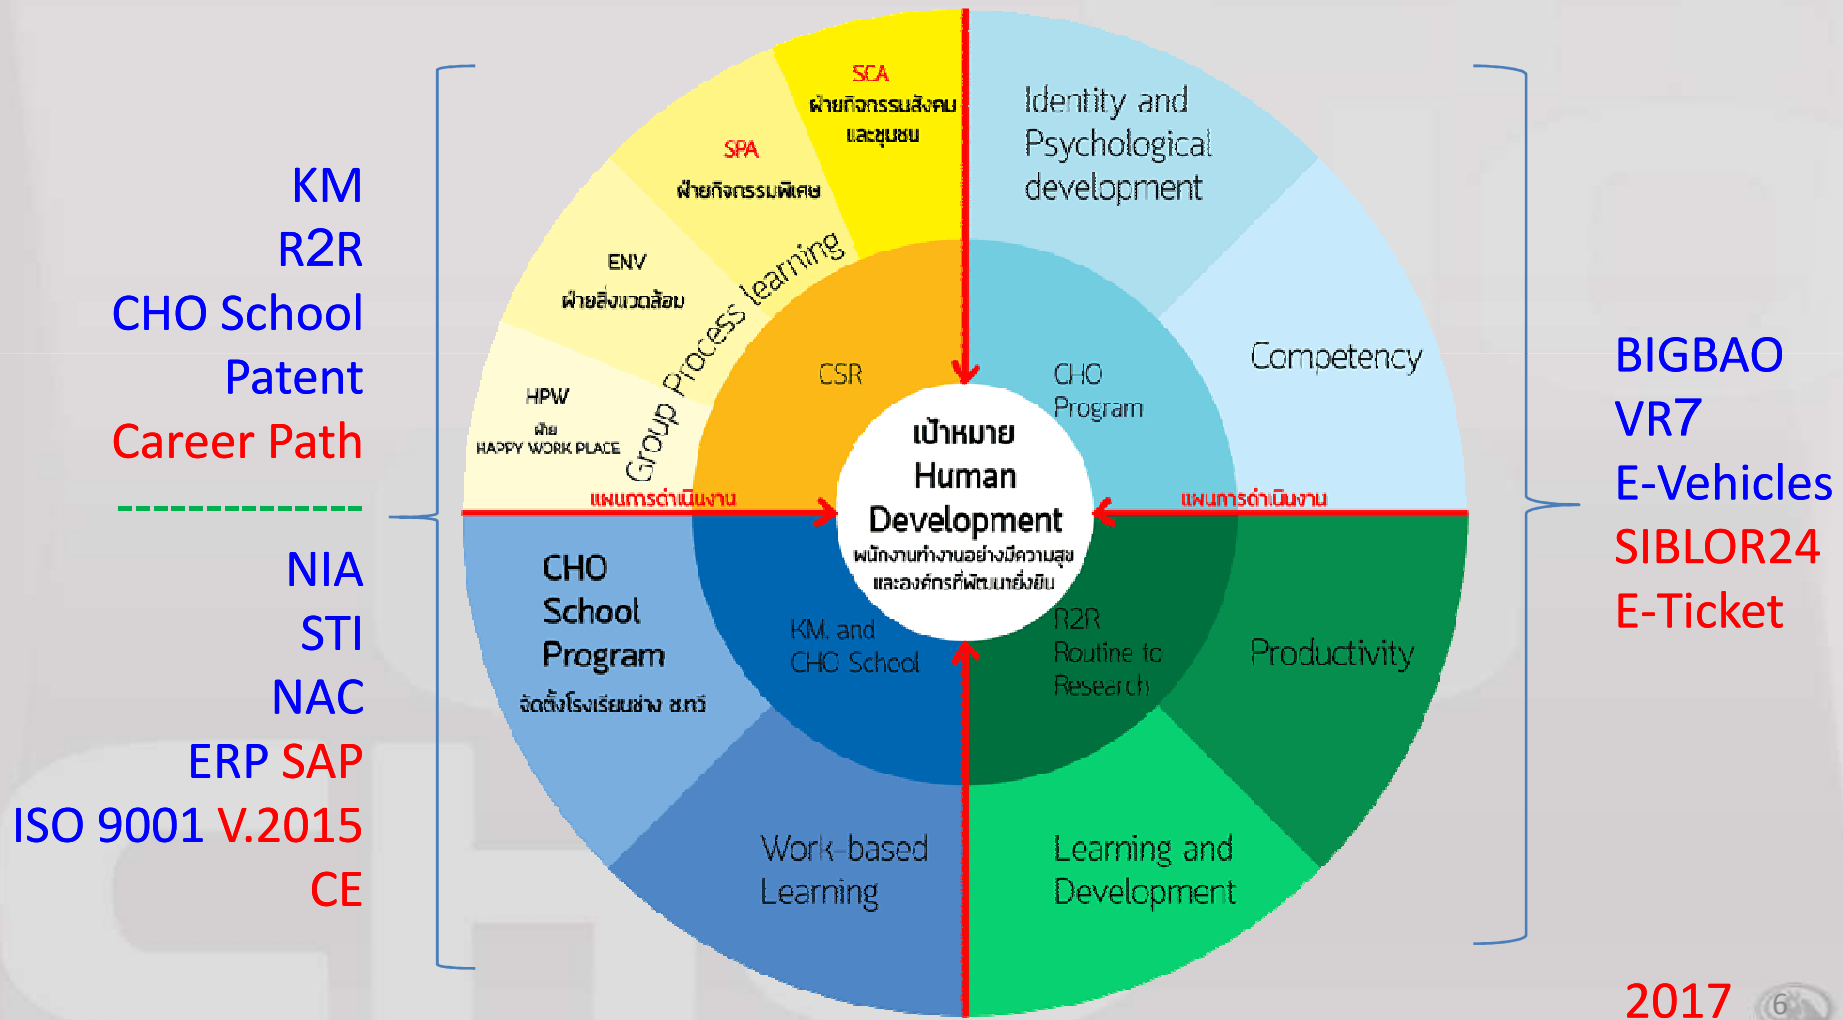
KM
R2R
CHO School
Patent
Career Path
-------------
NIA
STI
NAC
ERP SAP
ISO 9001 V.2015
CE

SCA
ฝ่ายกิจกรรมสังคม และชุมชน

SPA
ฝ่ายกิจกรรมพิเศษ

ENV
ฝ่ายสิ่งแวดล้อม

HPW
ฝ่าย HAPPY WORK PLACE

Group Process learning

CSR

Identity and Psychological development

Competency

CHO Program

เป้าหมาย
Human Development
พนักงานทำงานอย่างมีความสุข และองค์กรที่พัฒนายั่งยืน

แผนการดำเนินงาน

แผนการดำเนินงาน

CHO School Program
จัดตั้งโรงเรียนช่าง ช.ทวี

KM and CHO School

R2R Routine to Research

Productivity

Work-based Learning

Learning and Development

BIGBAO
VR7
E-Vehicles
SIBLOR24
E-Ticket

2017

6